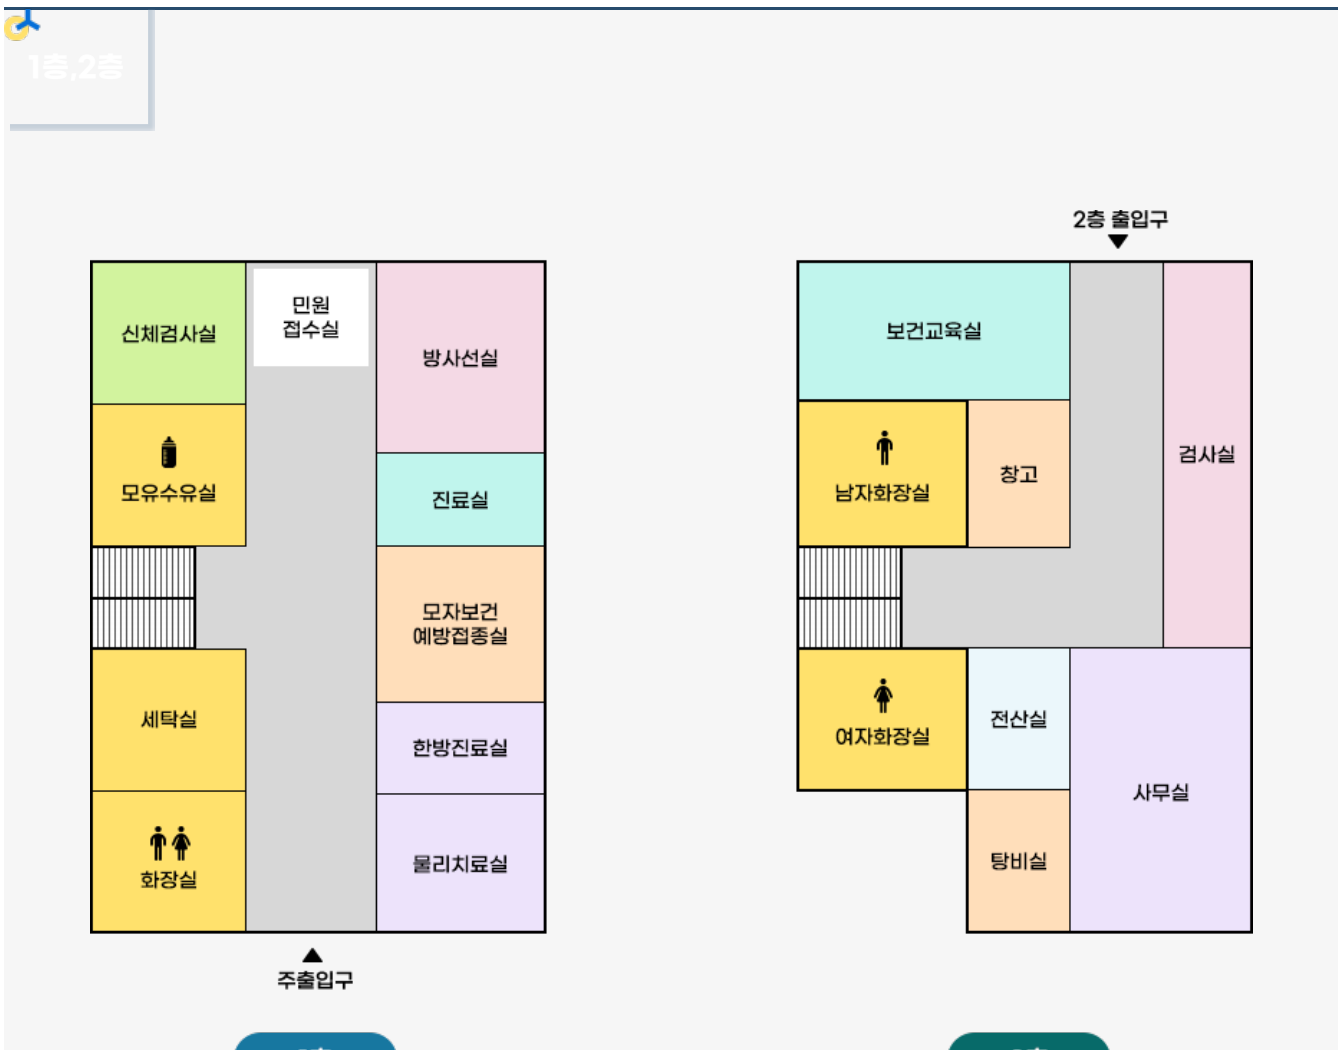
1층,2층

신체검사실
민원 접수실
방사선실
모유수유실
진료실
모자보건 예방접종실
세탁실
한방진료실
화장실
물리치료실
주출입구

2층 출입구
보건교육실
남자화장실
창고
검사실
여자화장실
전산실
사무실
탕비실